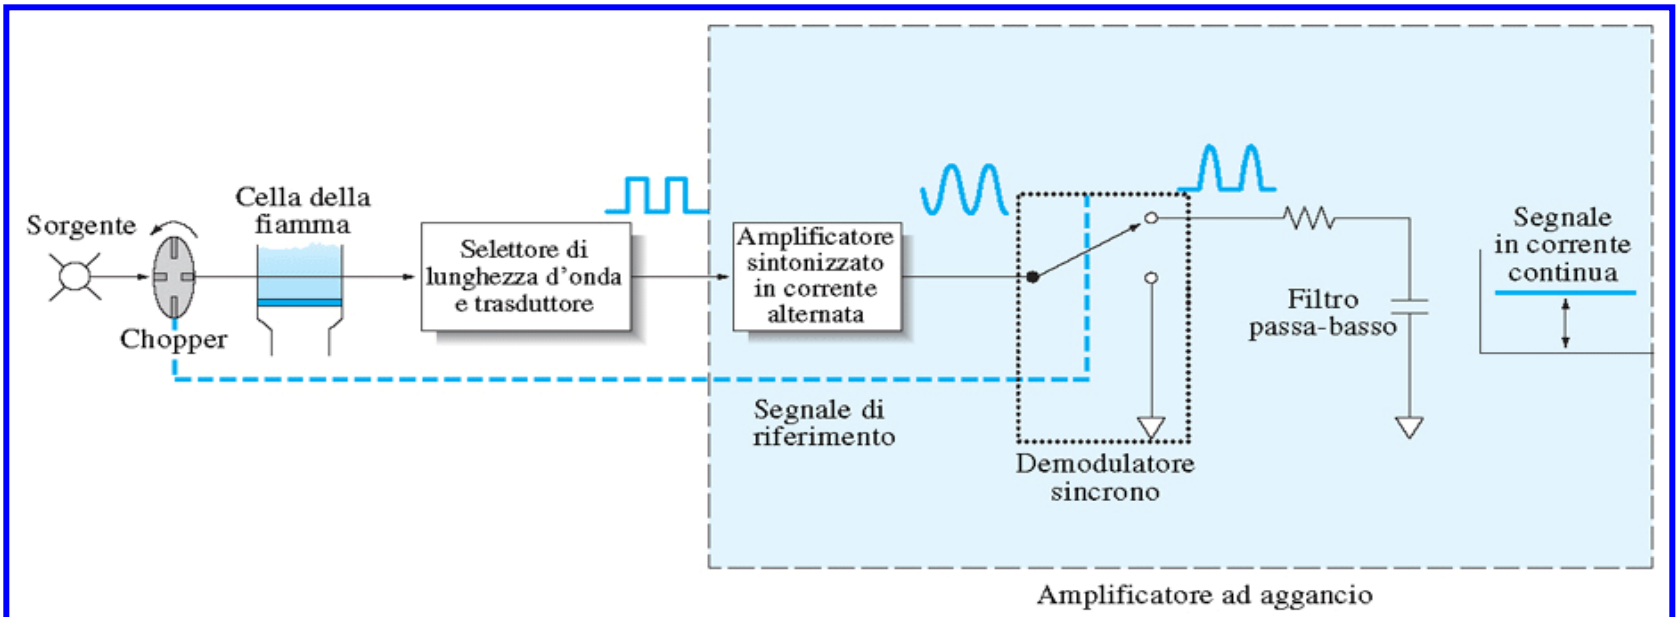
Sorgente

Chopper

Cella della fiamma

Selettore di lunghezza d'onda e trasduttore

Amplificatore sintonizzato in corrente alternata

Segnale di riferimento

Demodulatore sincrono

Filtro passa-basso

Segnale in corrente continua

Amplificatore ad aggancio